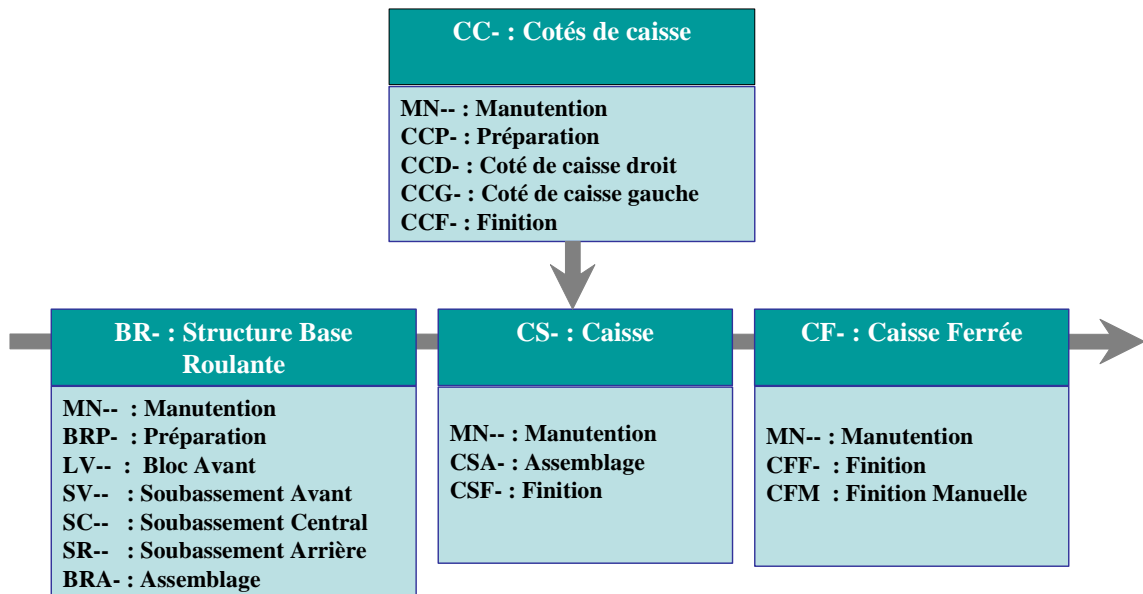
CC- : Cotés de caisse

MN-- : Manutention
CCP- : Préparation
CCD- : Coté de caisse droit
CCG- : Coté de caisse gauche
CCF- : Finition

BR- : Structure Base Roulante

MN-- : Manutention
BRP- : Préparation
LV-- : Bloc Avant
SV-- : Soubassement Avant
SC-- : Soubassement Central
SR-- : Soubassement Arrière
BRA- : Assemblage

CS- : Caisse

MN-- : Manutention
CSA- : Assemblage
CSF- : Finition

CF- : Caisse Ferrée

MN-- : Manutention
CFF- : Finition
CFM : Finition Manuelle